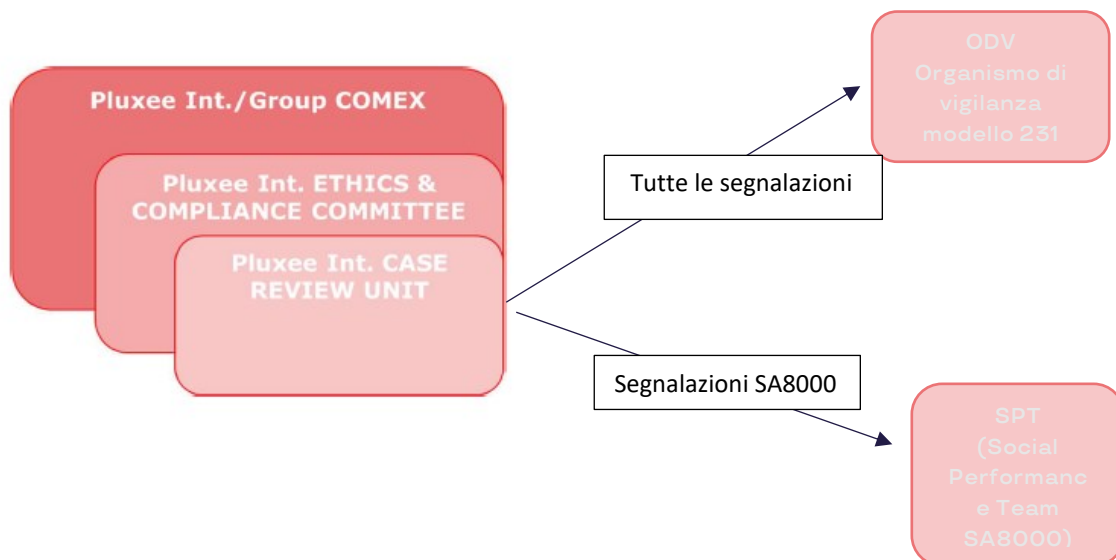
Pluxee Int./Group COMEX

Pluxee Int. ETHICS & COMPLIANCE COMMITTEE

Pluxee Int. CASE REVIEW UNIT

Tutte le segnalazioni

ODV Organismo di vigilanza modello 231

Segnalazioni SA8000

SPT (Social Performanc e Team SA8000)